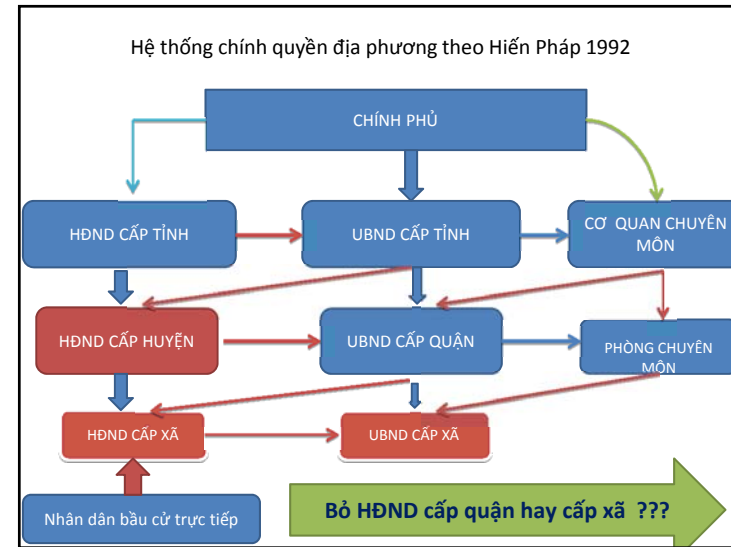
Hệ thống chính quyền địa phương theo Hiến Pháp 1992

CHÍNH PHỦ

HĐND CẤP TỈNH

UBND CẤP TỈNH

CƠ QUAN CHUYÊN MÔN

HĐND CẤP HUYỆN

UBND CẤP QUẬN

PHÒNG CHUYÊN MÔN

HĐND CẤP XÃ

UBND CẤP XÃ

Nhân dân bầu cử trực tiếp

Bỏ HĐND cấp quận hay cấp xã ???